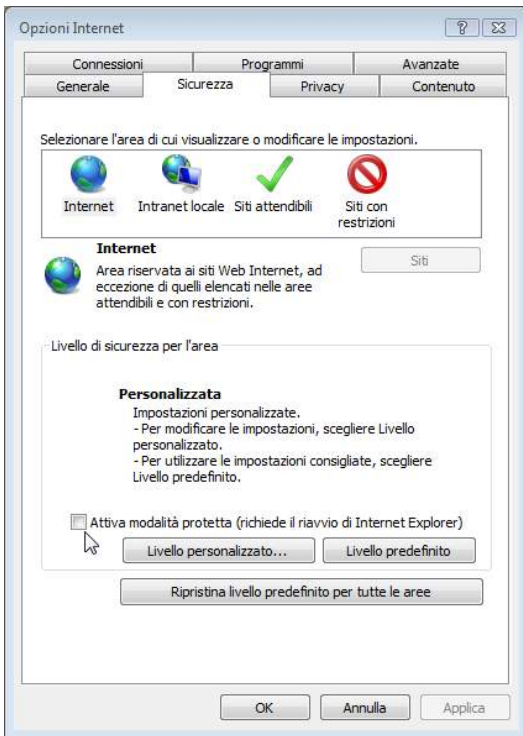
Opzioni Internet

?

Connessioni
Programmi
Avanzate
Generale
Sicurezza
Privacy
Contenuto

Selezionare l'area di cui visualizzare o modificare le impostazioni.

Internet
Intranet locale
Siti attendibili
Siti con restrizioni

Internet
Area riservata ai siti Web Internet, ad eccezione di quelli elencati nelle aree attendibili e con restrizioni.

Siti

Livello di sicurezza per l'area

Personalizzata
Impostazioni personalizzate.
- Per modificare le impostazioni, scegliere Livello personalizzato.
- Per utilizzare le impostazioni consigliate, scegliere Livello predefinito.

Attiva modalità protetta (richiede il riavvio di Internet Explorer)

Livello personalizzato...
Livello predefinito

Ripristina livello predefinito per tutte le aree

OK
Annulla
Applica